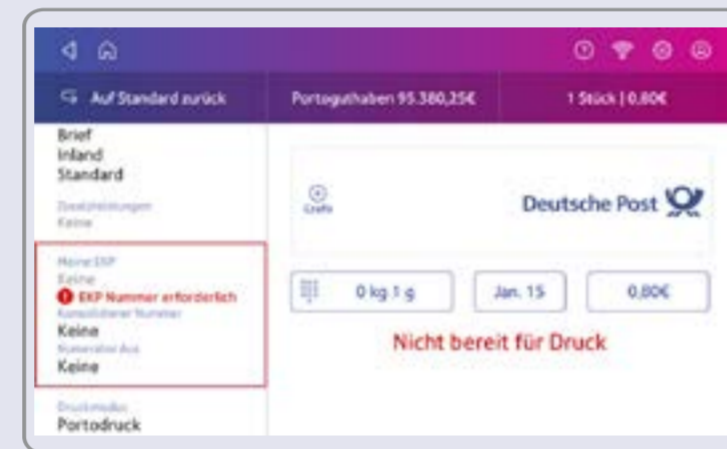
Auf Standard zurück

Portoguthaben 95.380,25€

1 Stück | 0,80€

Brief
Inland
Standard

Zusatzleistungen
Keine

Meine EKP
Keine
EKP Nummer erforderlich
Kunden­referenz Nummer
Keine
Kostenstelle Aus
Keine

Druckmodus
Portodruck

Grafik

Deutsche Post

0 kg 1 g

Jan. 15

0,80€

Nicht bereit für Druck